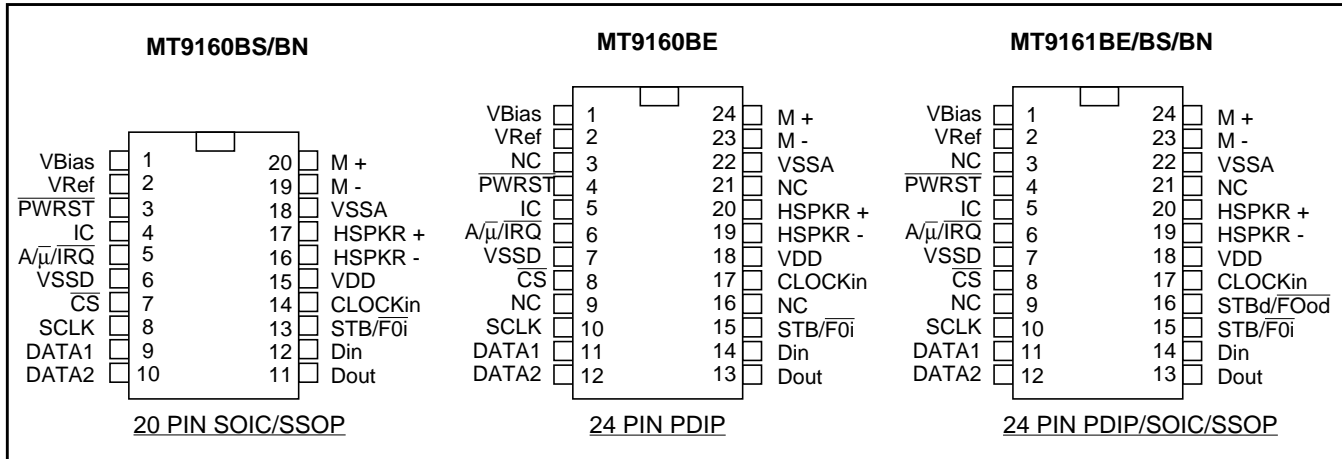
MT9160BS/BN

| Pin name | Pin | Pin | Pin name |
|---|---|---|---|
| VBias | 1 | 20 | M + |
| VRef | 2 | 19 | M - |
| $\overline{PWRST}$ | 3 | 18 | VSSA |
| IC | 4 | 17 | HSPKR + |
| A/$\overline{\mu}$/$\overline{IRQ}$ | 5 | 16 | HSPKR - |
| VSSD | 6 | 15 | VDD |
| $\overline{CS}$ | 7 | 14 | CLOCKin |
| SCLK | 8 | 13 | STB/$\overline{F0i}$ |
| DATA1 | 9 | 12 | Din |
| DATA2 | 10 | 11 | Dout |

20 PIN SOIC/SSOP

MT9160BE

| Pin name | Pin | Pin | Pin name |
|---|---|---|---|
| VBias | 1 | 24 | M + |
| VRef | 2 | 23 | M - |
| NC | 3 | 22 | VSSA |
| $\overline{PWRST}$ | 4 | 21 | NC |
| IC | 5 | 20 | HSPKR + |
| A/$\overline{\mu}$/$\overline{IRQ}$ | 6 | 19 | HSPKR - |
| VSSD | 7 | 18 | VDD |
| $\overline{CS}$ | 8 | 17 | CLOCKin |
| NC | 9 | 16 | NC |
| SCLK | 10 | 15 | STB/$\overline{F0i}$ |
| DATA1 | 11 | 14 | Din |
| DATA2 | 12 | 13 | Dout |

24 PIN PDIP

MT9161BE/BS/BN

| Pin name | Pin | Pin | Pin name |
|---|---|---|---|
| VBias | 1 | 24 | M + |
| VRef | 2 | 23 | M - |
| NC | 3 | 22 | VSSA |
| $\overline{PWRST}$ | 4 | 21 | NC |
| IC | 5 | 20 | HSPKR + |
| A/$\overline{\mu}$/$\overline{IRQ}$ | 6 | 19 | HSPKR - |
| VSSD | 7 | 18 | VDD |
| $\overline{CS}$ | 8 | 17 | CLOCKin |
| NC | 9 | 16 | STBd/$\overline{FOod}$ |
| SCLK | 10 | 15 | STB/$\overline{F0i}$ |
| DATA1 | 11 | 14 | Din |
| DATA2 | 12 | 13 | Dout |

24 PIN PDIP/SOIC/SSOP